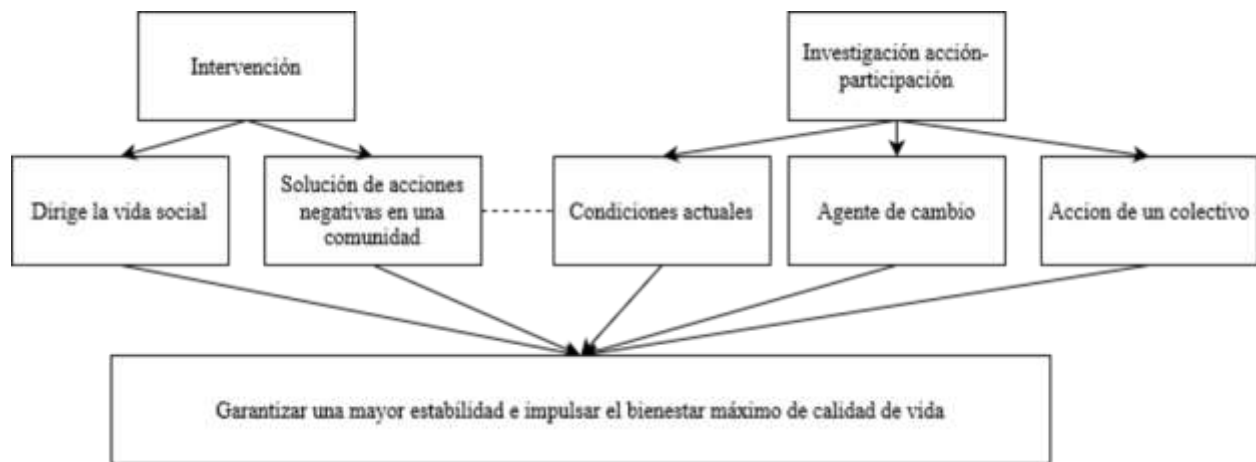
Intervención

Investigación acción-participación

Dirige la vida social

Solución de acciones negativas en una comunidad

Condiciones actuales

Agente de cambio

Accion de un colectivo

Garantizar una mayor estabilidad e impulsar el bienestar máximo de calidad de vida